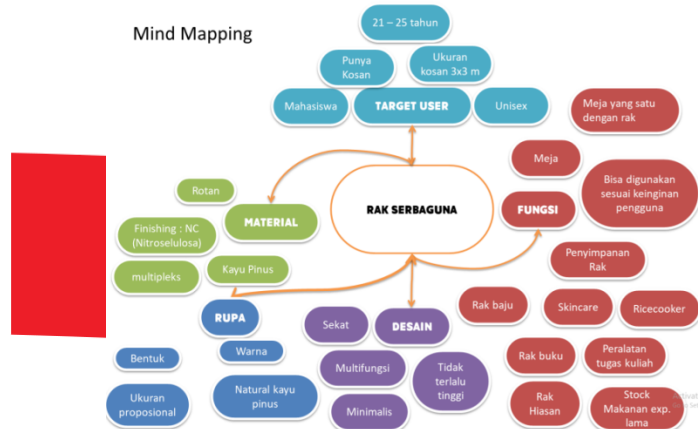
Mind Mapping

21 – 25 tahun

Punya Kosan

Ukuran kosan 3x3 m

Mahasiswa

TARGET USER

Unisex

Meja yang satu dengan rak

RAK SERBAGUNA

Rotan

MATERIAL

Finishing : NC (Nitroselulosa)

multipleks

Kayu Pinus

Meja

FUNGSI

Bisa digunakan sesuai keinginan pengguna

Penyimpanan Rak

RUPA

Warna

Bentuk

Ukuran proposional

Natural kayu pinus

Sekat

DESAIN

Multifungsi

Tidak terlalu tinggi

Minimalis

Rak baju

Skincare

Ricecooker

Rak buku

Peralatan tugas kuliah

Rak Hiasan

Stock Makanan exp. lama